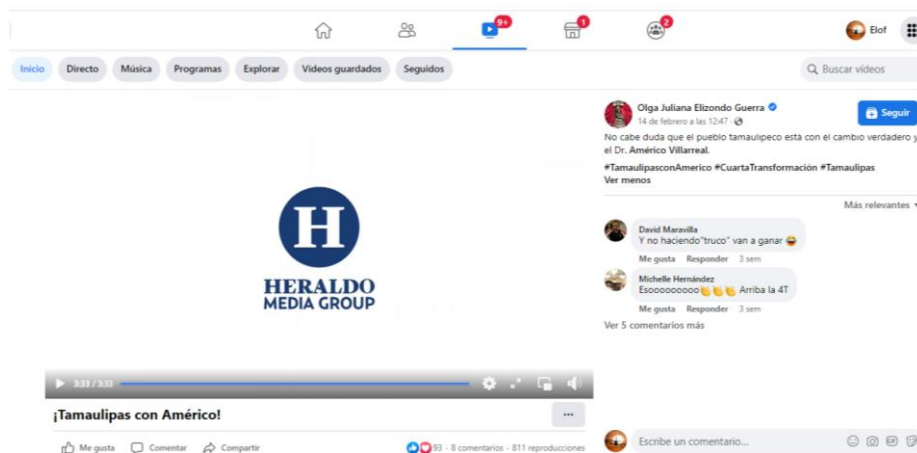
9+ 1 2 Elof

Inicio Directo Música Programas Explorar Videos guardados Seguidos

Buscar videos

H
HERALDO
MEDIA GROUP

3:33 / 3:33

¡Tamaulipas con Américo!

...

Me gusta Comentar Compartir

93 · 8 comentarios · 811 reproducciones

Olga Juliana Elizondo Guerra
14 de febrero a las 12:47 ·

Seguir

No cabe duda que el pueblo tamaulipeco está con el cambio verdadero y el Dr. Américo Villarreal.

#TamaulipasconAmerico #CuartaTransformación #Tamaulipas
Ver menos

Más relevantes

David Maravilla
Y no haciendo "truco" van a ganar
Me gusta Responder 3 sem

Michelle Hernández
Esoooooooooo Arriba la 4T
Me gusta Responder 3 sem

Ver 5 comentarios más

Escribe un comentario...